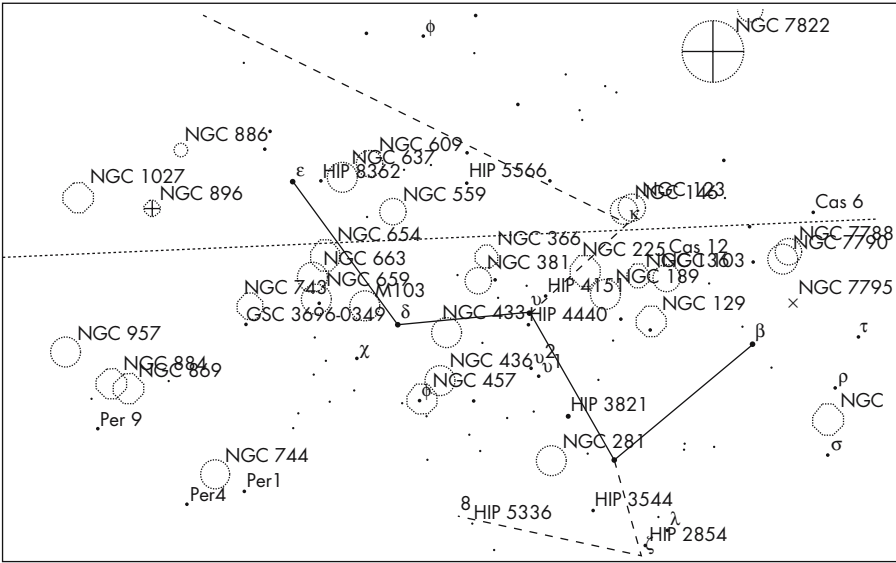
φ
NGC 7822
NGC 886
NGC 609
NGC 637
ε
HIP 8362
HIP 5566
NGC 1027
NGC 896
NGC 559
NGC 123
NGC 146
κ
Cas 6
NGC 654
NGC 366
NGC 225
Cas 12
NGC 7788
NGC 7790
NGC 663
NGC 381
NGC 136
NGC 103
NGC 659
NGC 189
NGC 743
M103
HIP 4151
υ
NGC 7795
GSC 3696-0349
δ
NGC 433
HIP 4440
NGC 129
NGC 957
β
τ
χ
NGC 436
$υ^2$
$υ^1$
NGC 884
NGC 869
NGC 457
ρ
φ
NGC
Per 9
HIP 3821
σ
NGC 281
NGC 744
Per1
Per4
HIP 3544
8
HIP 5336
λ
HIP 2854
ζ